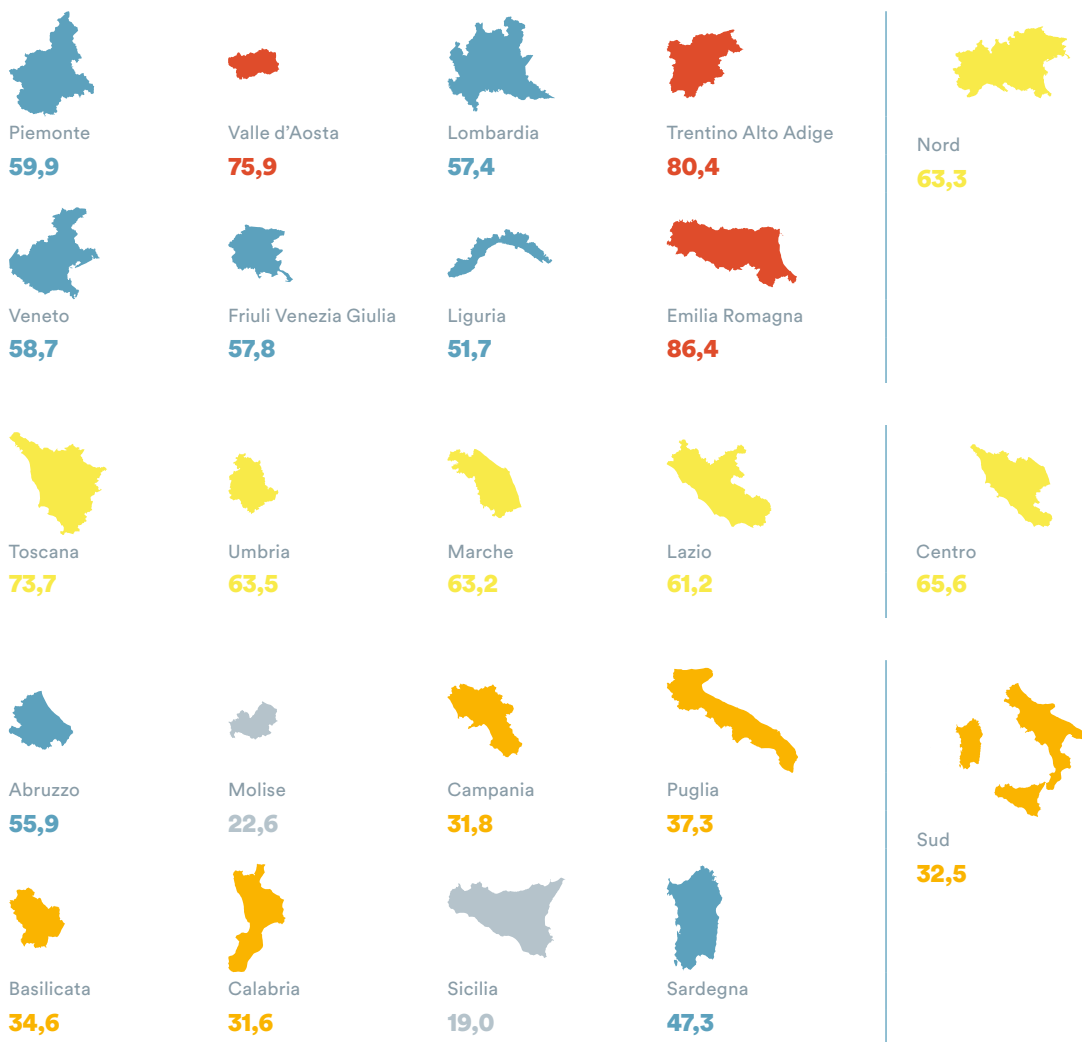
Piemonte
59,9

Valle d'Aosta
75,9

Lombardia
57,4

Trentino Alto Adige
80,4

Nord
63,3

Veneto
58,7

Friuli Venezia Giulia
57,8

Liguria
51,7

Emilia Romagna
86,4

Toscana
73,7

Umbria
63,5

Marche
63,2

Lazio
61,2

Centro
65,6

Abruzzo
55,9

Molise
22,6

Campania
31,8

Puglia
37,3

Sud
32,5

Basilicata
34,6

Calabria
31,6

Sicilia
19,0

Sardegna
47,3